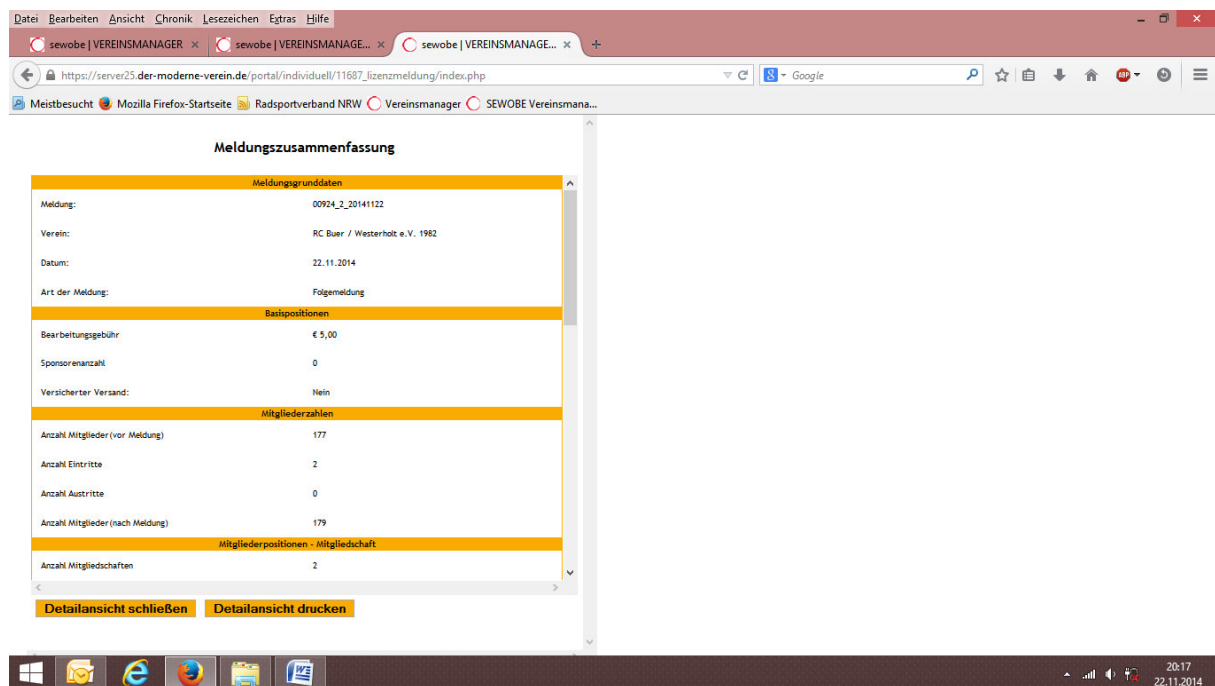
Datei Bearbeiten Ansicht Chronik Lesezeichen Extras Hilfe

sewobe | VEREINSMANAGER × sewobe | VEREINSMANAGE... × sewobe | VEREINSMANAGE... × +

https://server25.der-moderne-verein.de/portal/individuell/11687_lizenzmeldung/index.php

Google

Meistbesucht Mozilla Firefox-Startseite Radsportverband NRW Vereinsmanager SEWOBE Vereinsmana...

Meldungszusammenfassung

| Meldungsgrunddaten | |
|---|---|
| Meldung: | 00924_2_20141122 |
| Verein: | RC Buer / Westerholt e.V. 1982 |
| Datum: | 22.11.2014 |
| Art der Meldung: | Folgemeldung |
| Basispositionen | |
| Bearbeitungsgebühr | € 5,00 |
| Sponsorenanzahl | 0 |
| Versicherter Versand: | Nein |
| Mitgliederzahlen | |
| Anzahl Mitglieder (vor Meldung) | 177 |
| Anzahl Eintritte | 2 |
| Anzahl Austritte | 0 |
| Anzahl Mitglieder (nach Meldung) | 179 |
| Mitgliederpositionen - Mitgliedschaft | |
| Anzahl Mitgliedschaften | 2 |

Detailansicht schließen Detailansicht drucken

20:17
22.11.2014